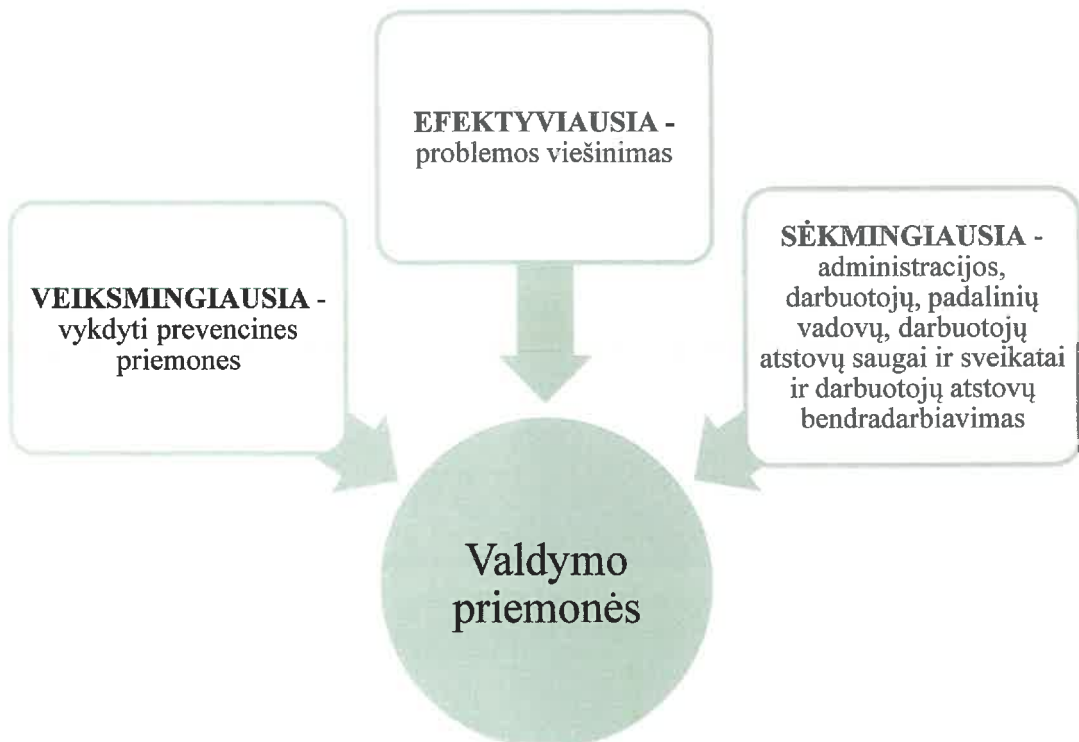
EFEKTYVIAUSIA - problemos viešinimas

VEIKSMINGIAUSIA - vykdyti prevencines priemones

SĖKMINGIAUSIA - administracijos, darbuotojų, padalinių vadovų, darbuotojų atstovų saugai ir sveikatai ir darbuotojų atstovų bendradarbiavimas

Valdymo priemonės